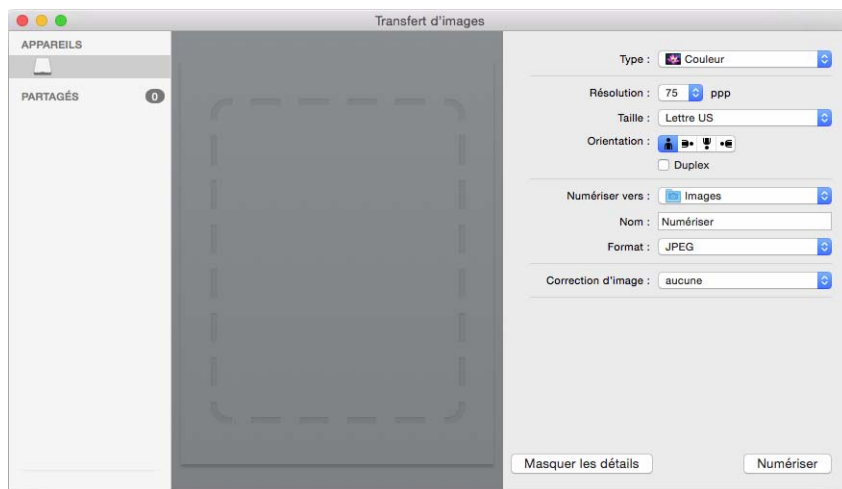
Transfert d'images

APPAREILS

PARTAGÉS 0

Type : Couleur

Résolution : 75 ppp

Taille : Lettre US

Orientation :

Duplex

Numériser vers : Images

Nom : Numériser

Format : JPEG

Correction d'image : aucune

Masquer les détails

Numériser